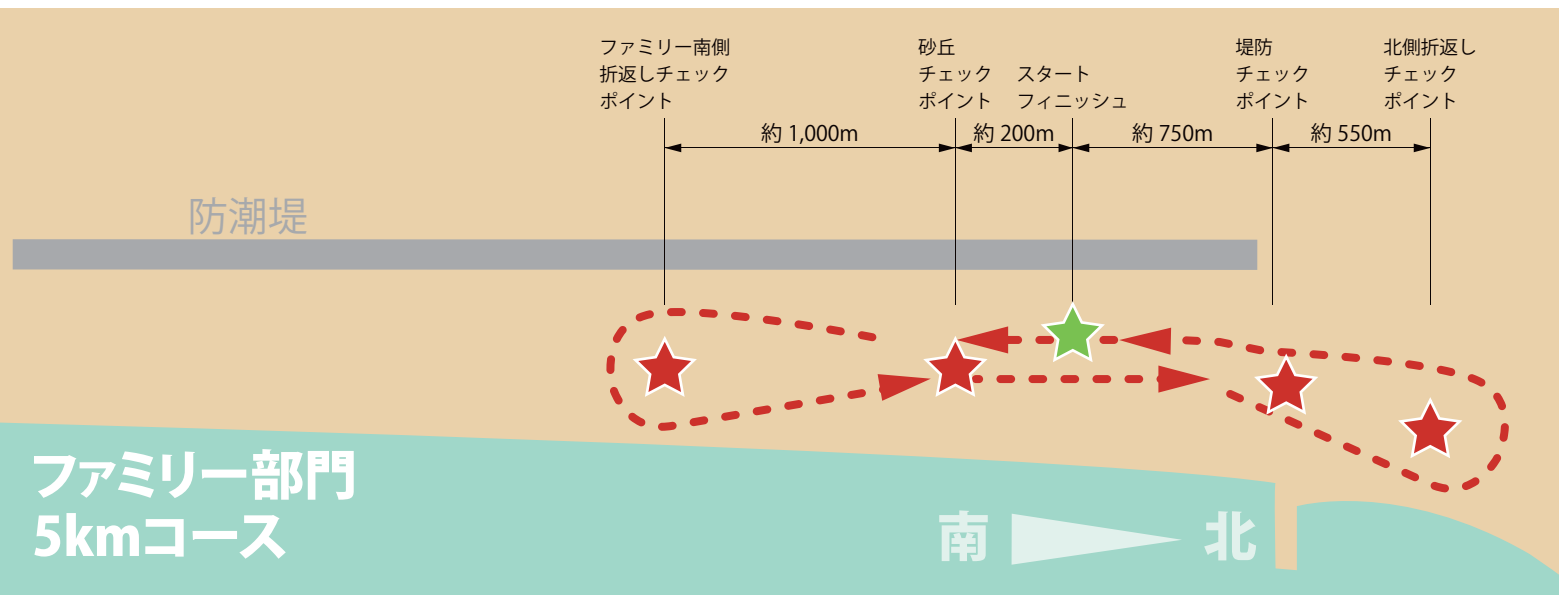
ファミリー南側
折返しチェック
ポイント

砂丘
チェック
ポイント

スタート
フィニッシュ

堤防
チェック
ポイント

北側折返し
チェック
ポイント

約 1,000m
約 200m
約 750m
約 550m

防潮堤

ファミリー部門
5kmコース

南
北